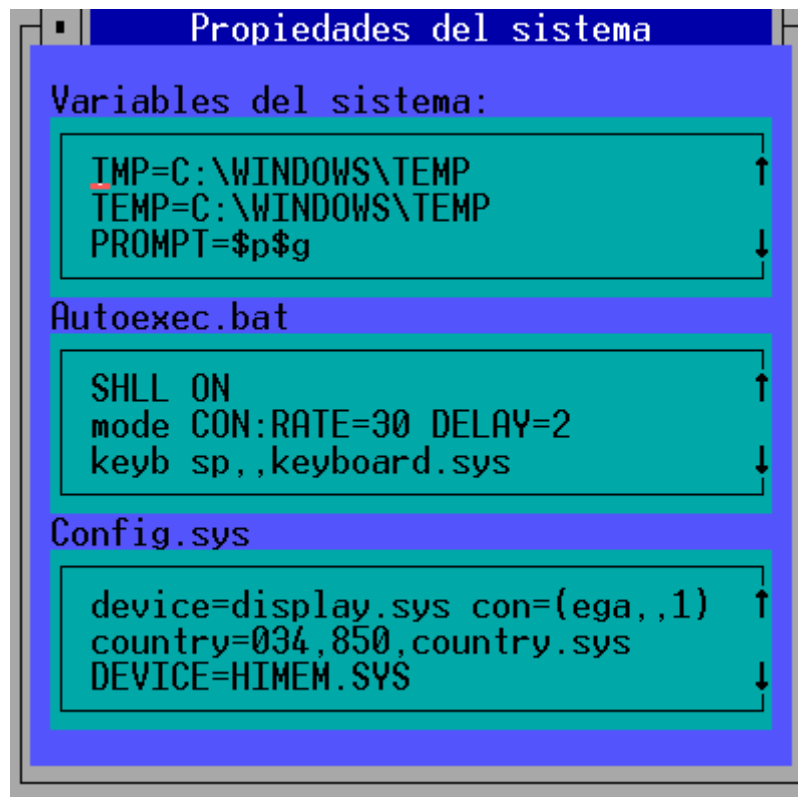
Propiedades del sistema

Variables del sistema:

TMP=C:\WINDOWS\TEMP
TEMP=C:\WINDOWS\TEMP
PROMPT=$p$g

Autoexec.bat

SHLL ON
mode CON:RATE=30 DELAY=2
keyb sp,,keyboard.sys

Config.sys

device=display.sys con=(ega,,1)
country=034,850,country.sys
DEVICE=HIMEM.SYS